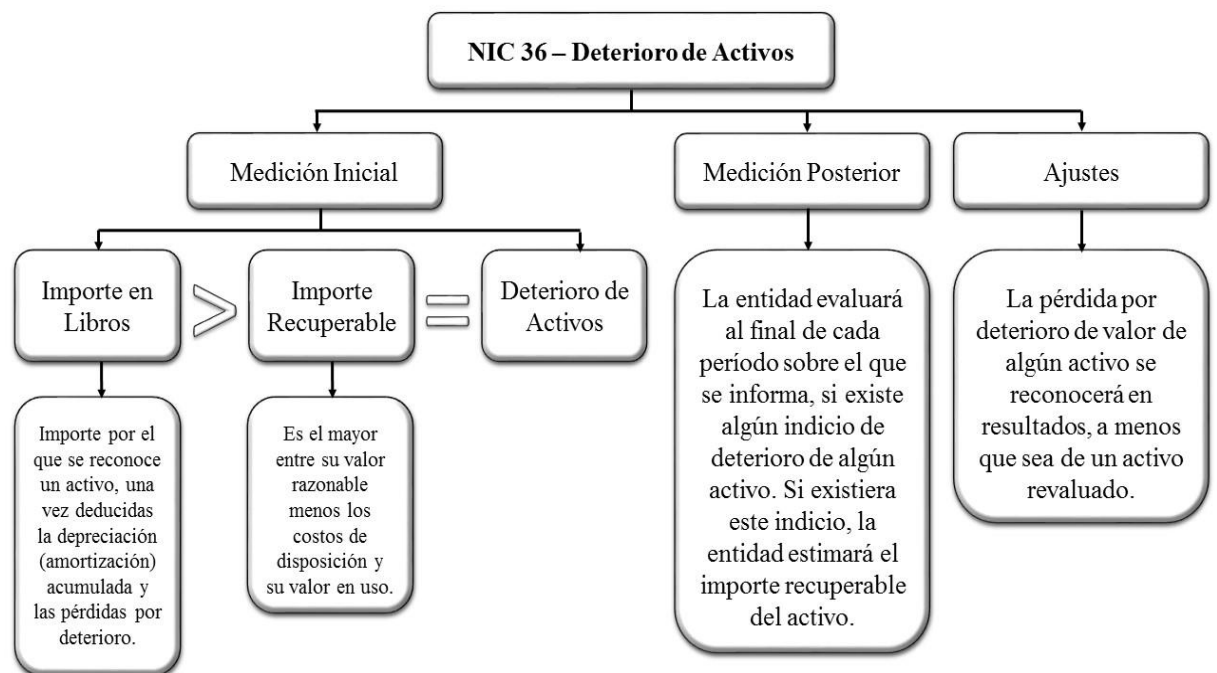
NIC 36 – Deterioro de Activos

Medición Inicial

Medición Posterior

Ajustes

Importe en Libros

>

Importe Recuperable

=

Deterioro de Activos

Importe por el que se reconoce un activo, una vez deducidas la depreciación (amortización) acumulada y las pérdidas por deterioro.

Es el mayor entre su valor razonable menos los costos de disposición y su valor en uso.

La entidad evaluará al final de cada período sobre el que se informa, si existe algún indicio de deterioro de algún activo. Si existiera este indicio, la entidad estimará el importe recuperable del activo.

La pérdida por deterioro de valor de algún activo se reconocerá en resultados, a menos que sea de un activo revaluado.